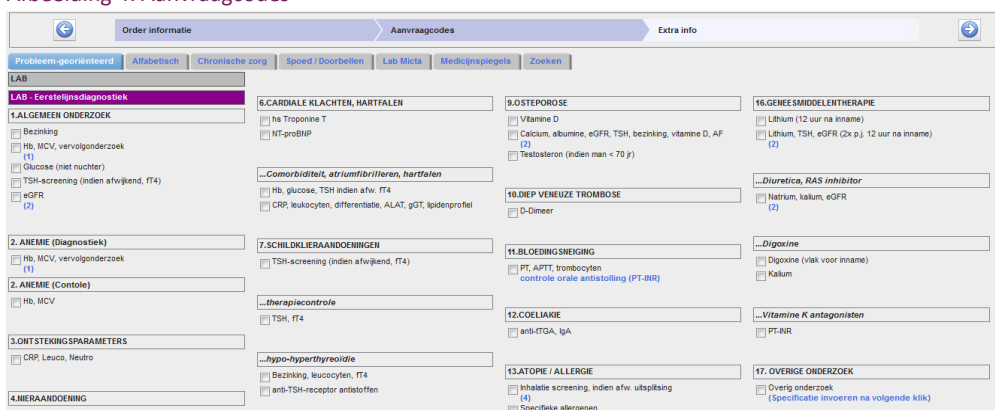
Afbeelding 4: Aanvraagcodes

Order informatie
Aanvraagcodes
Extra info

Probleem-georiënteerd
Alfabetisch
Chronische zorg
Spoed / Doorbellen
Lab Micta
Medicijnspiegels
Zoeken

LAB

LAB - Eerstelijnsdiagnostiek

1.ALGEMEEN ONDERZOEK
Bezinking
Hb, MCV, vervolgonderzoek (1)
Glucose (niet nuchter)
TSH-screening (indien afwijkend, fT4)
eGFR (2)

2. ANEMIE (Diagnostiek)
Hb, MCV, vervolgonderzoek (1)

2. ANEMIE (Contole)
Hb, MCV

3.ONTSTEKINGSPARAMETERS
CRP, Leuco, Neutro

4.NIERAANDOENING

6.CARDIALE KLACHTEN, HARTFALEN
hs Troponine T
NT-proBNP

...Comorbiditeit, atriumfibrilleren, hartfalen
Hb, glucose, TSH indien afw. fT4
CRP, leukocyten, differentiatie, ALAT, gGT, lipidenprofiel

7.SCHILDKLIERAANDOENINGEN
TSH-screening (indien afwijkend, fT4)

...therapiecontrole
TSH, fT4

...hypo-hyperthyreoïdie
Bezinking, leucocyten, fT4
anti-TSH-receptor antistoffen

9.OSTEOPOROSE
Vitamine D
Calcium, albumine, eGFR, TSH, bezinking, vitamine D, AF (2)
Testosteron (indien man < 70 jr)

10.DIEP VENEUZE TROMBOSE
D-Dimeer

11.BLOEDINGSNEIGING
PT, APTT, trombocyten
controle orale antistolling (PT-INR)

12.COELIAKIE
anti-tTGA, IgA

13.ATOPIE / ALLERGIE
Inhalatie screening, indien afw. uitsplitsing (4)
Specifieke allergenen

16.GENEESMIDDELENTHERAPIE
Lithium (12 uur na inname)
Lithium, TSH, eGFR (2x p.j. 12 uur na inname) (2)

...Diuretica, RAS inhibitor
Natrium, kalium, eGFR (2)

...Digoxine
Digoxine (vlak voor inname)
Kalium

...Vitamine K antagonisten
PT-INR

17. OVERIGE ONDERZOEK
Overig onderzoek
(Specificatie invoeren na volgende klik)